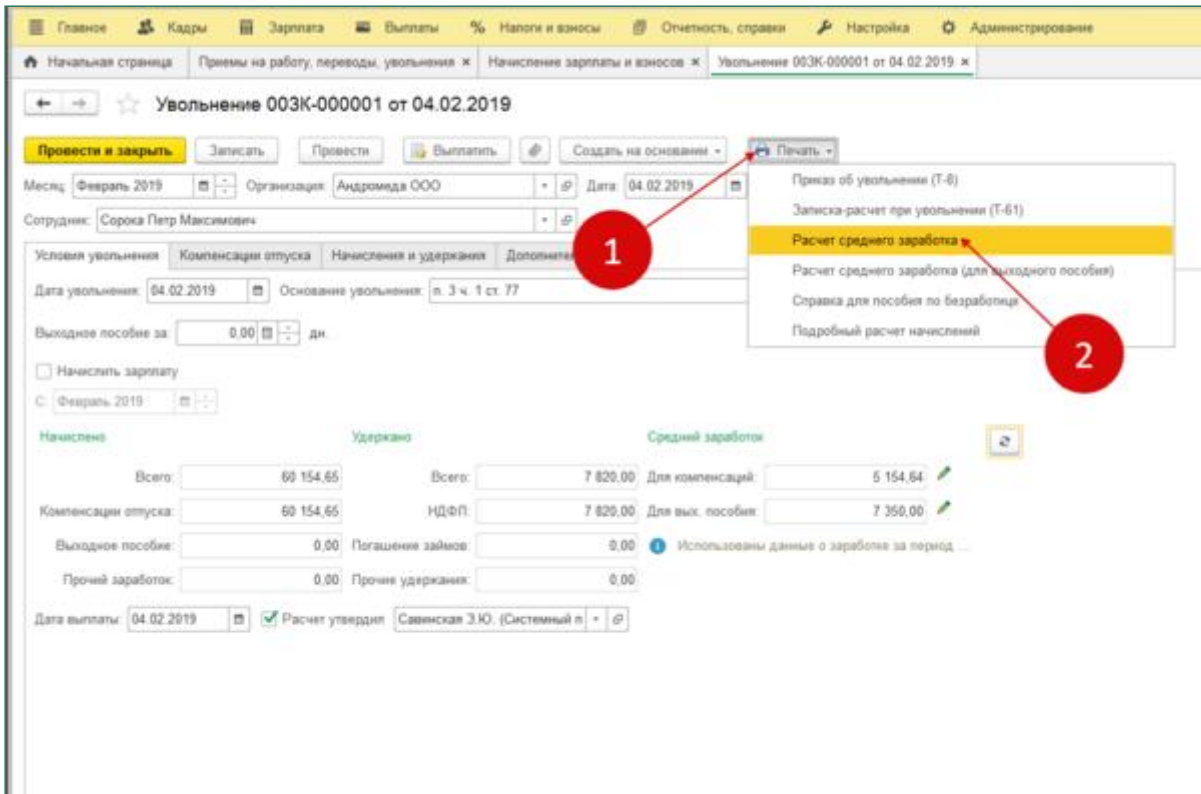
Главное  Кадры  Зарплата  Выплаты  Налоги и взносы  Отчетность, справки  Настройка  Администрирование

Начальная страница  Приемы на работу, переводы, увольнения ×  Начисление зарплаты и взносов ×  Увольнение 003К-000001 от 04.02.2019 ×

Увольнение 003К-000001 от 04.02.2019

Провести и закрыть  Записать  Провести  Выплатить  Создать на основании  Печать

Месяц: Февраль 2019  Организация: Андромеда ООО  Дата: 04.02.2019

Сотрудник: Сорока Петр Максимович

Приказ об увольнении (Т-8)
Записка-расчет при увольнении (Т-61)
Расчет среднего заработка
Расчет среднего заработка (для выходного пособия)
Справка для пособия по безработице
Подробный расчет начислений

1

2

Условия увольнения  Компенсации отпуска  Начисления и удержания  Дополнит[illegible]

Дата увольнения: 04.02.2019  Основание увольнения: п. 3 ч. 1 ст. 77

Выходное пособие за: 0,00 дн.

Начислить зарплату

С: Февраль 2019

Начислено

Всего: 60 154,65
Компенсации отпуска: 60 154,65
Выходное пособие: 0,00
Прочий заработок: 0,00

Удержано

Всего: 7 820,00
НДФЛ: 7 820,00
Погашение займов: 0,00
Прочие удержания: 0,00

Средний заработок

Для компенсаций: 5 154,64
Для вых. пособия: 7 350,00
Использованы данные о заработке за период ...

Дата выплаты: 04.02.2019  Расчет утвердил: Савинская З.Ю. (Системный п